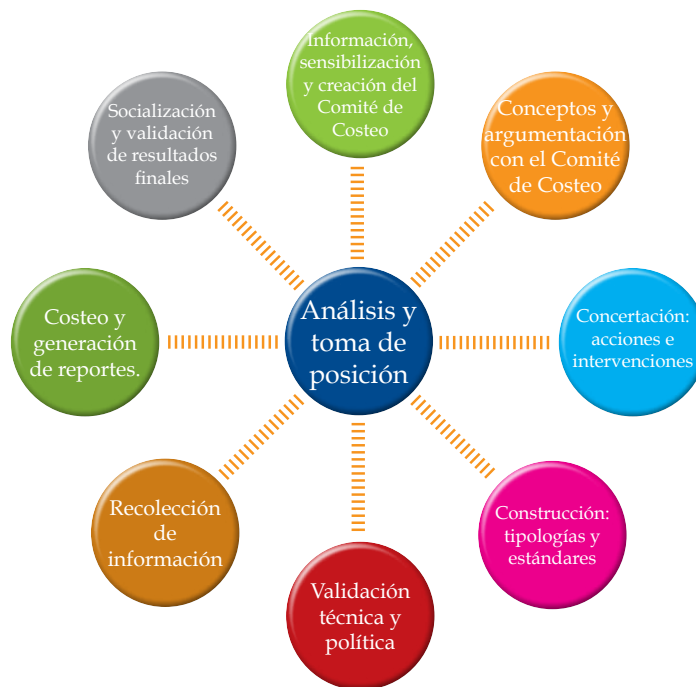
Información, sensibilización y creación del Comité de Costeo

Conceptos y argumentación con el Comité de Costeo

Concertación: acciones e intervenciones

Construcción: tipologías y estándares

Validación técnica y política

Recolección de información

Costeo y generación de reportes.

Socialización y validación de resultados finales

Análisis y toma de posición